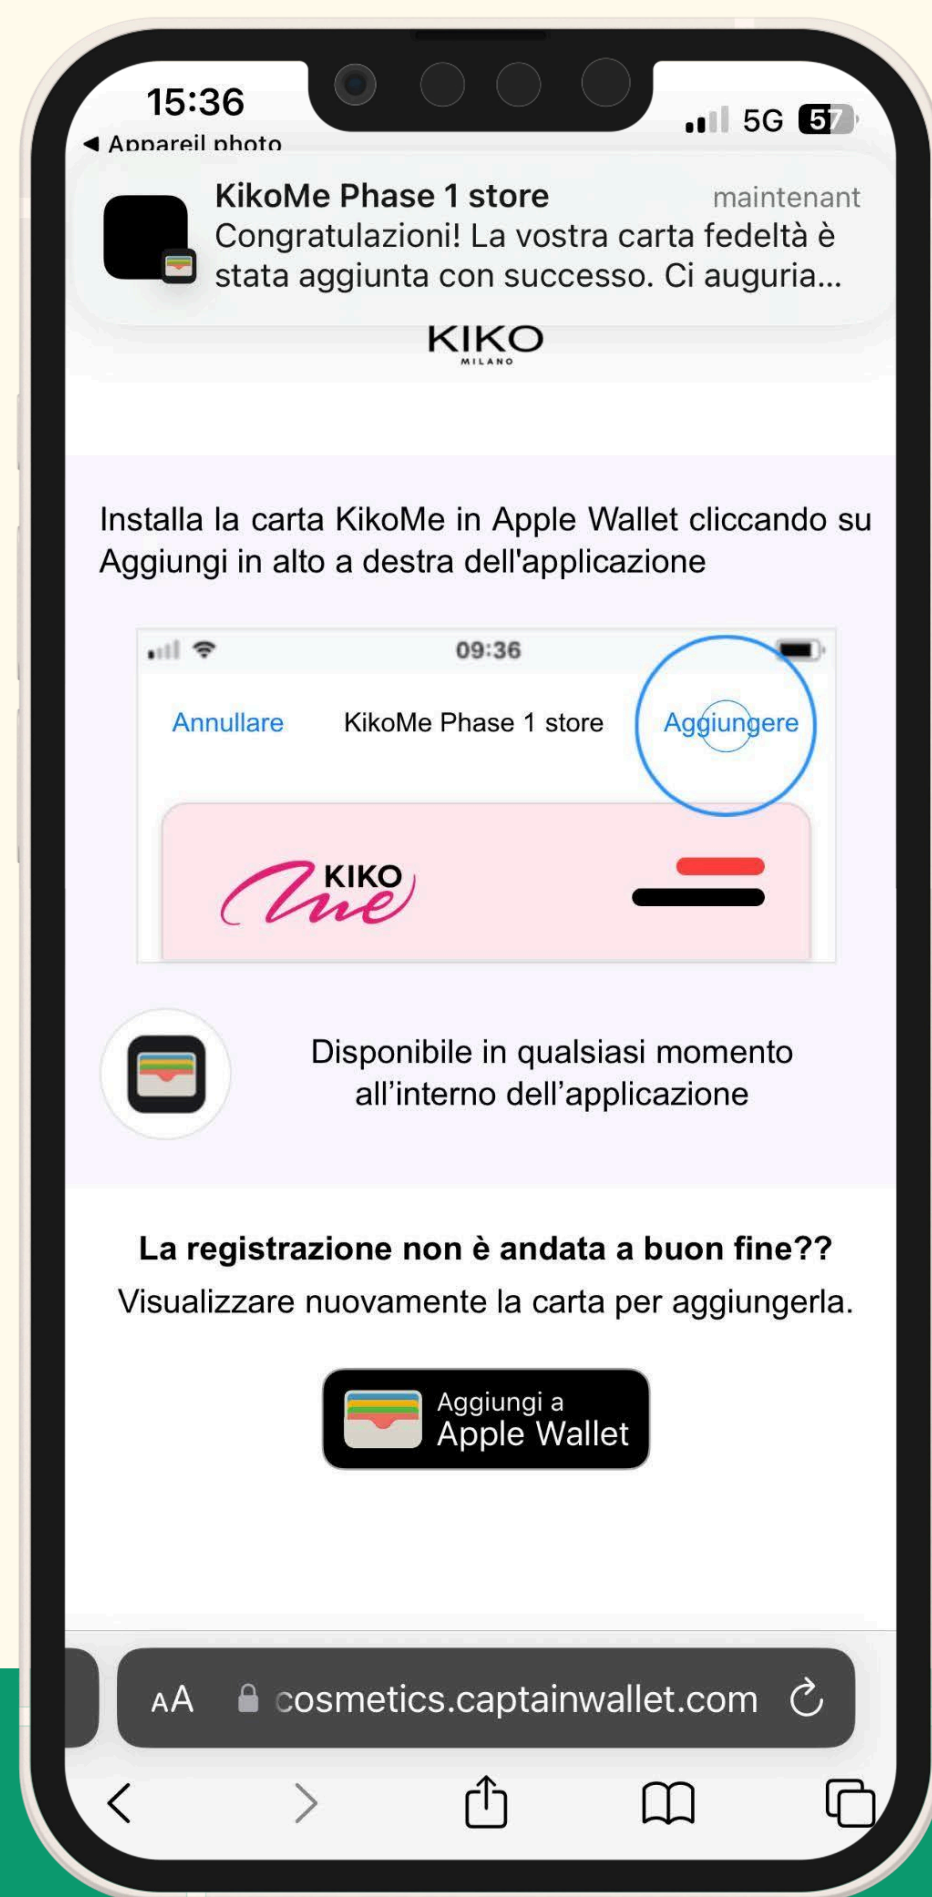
15:36
◀ Appareil photo
5G 57

KikoMe Phase 1 store maintenant
Congratulazioni! La vostra carta fedeltà è stata aggiunta con successo. Ci auguria...

KIKO
MILANO

Installa la carta KikoMe in Apple Wallet cliccando su Aggiungi in alto a destra dell'applicazione

09:36
Annullare KikoMe Phase 1 store Aggiungere

KIKO me

Disponibile in qualsiasi momento all'interno dell'applicazione

La registrazione non è andata a buon fine??
Visualizzare nuovamente la carta per aggiungerla.

Aggiungi a
Apple Wallet

AA cosmetics.captainwallet.com